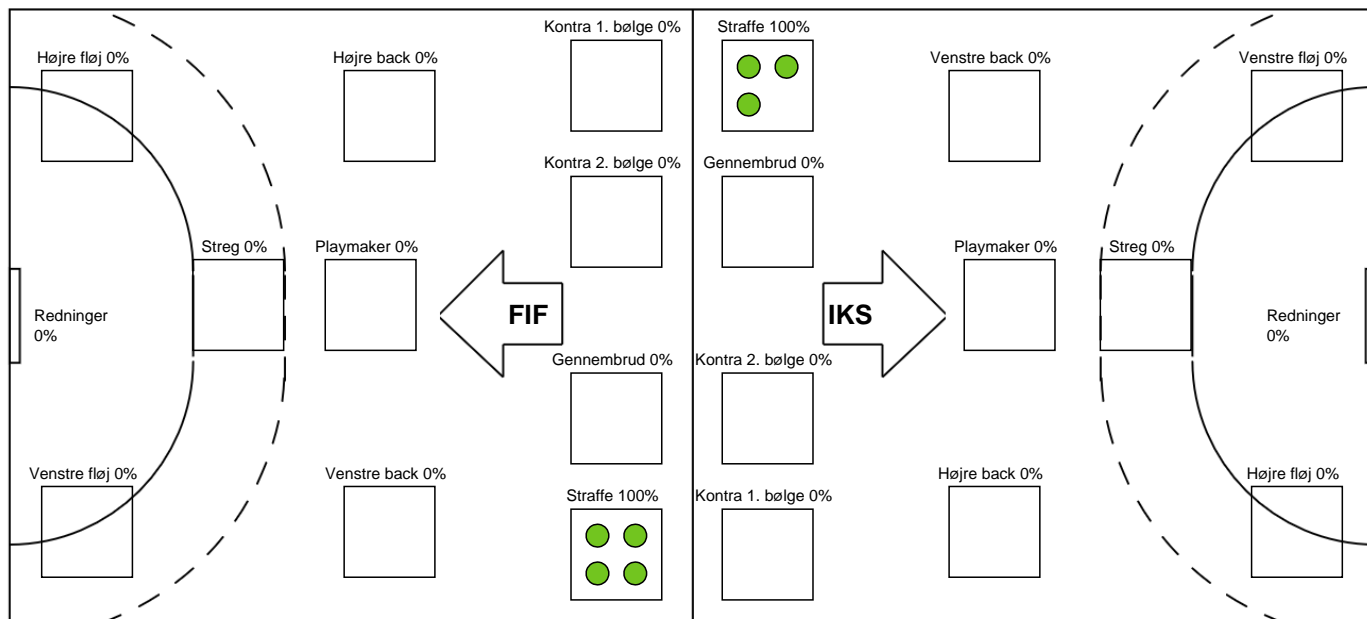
Højre fløj 0%

Højre back 0%

Kontra 1. bølge 0%

Straffe 100%

Venstre back 0%

Venstre fløj 0%

Kontra 2. bølge 0%

Gennembrud 0%

Streg 0%

Playmaker 0%

Playmaker 0%

Streg 0%

Redninger 0%

FIF

IKS

Redninger 0%

Gennembrud 0%

Kontra 2. bølge 0%

Venstre fløj 0%

Venstre back 0%

Straffe 100%

Kontra 1. bølge 0%

Højre back 0%

Højre fløj 0%